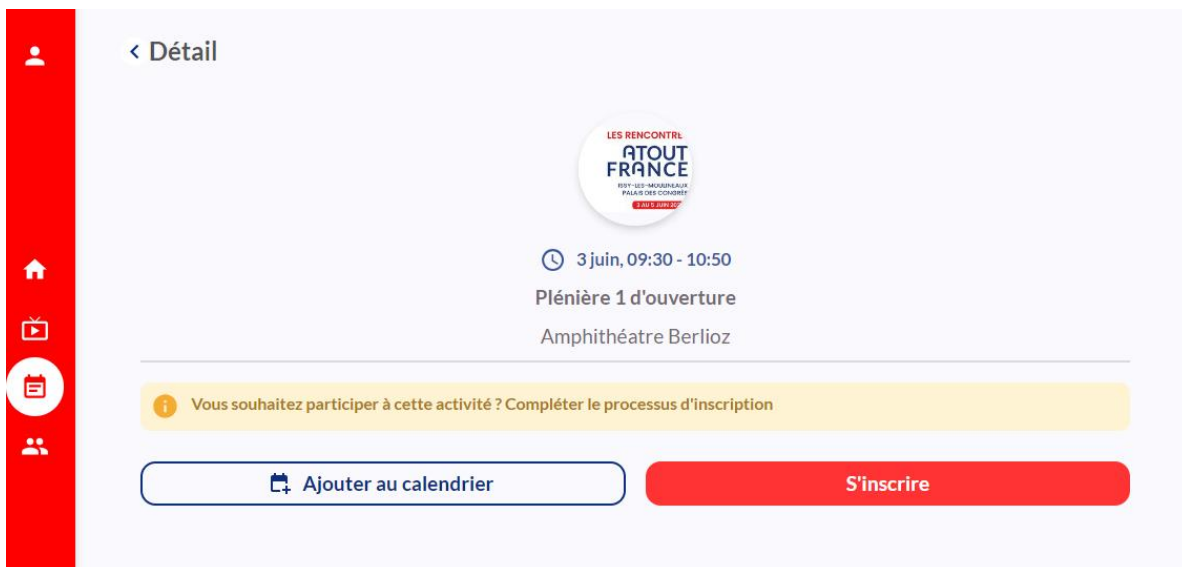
‹ Détail

LES RENCONTR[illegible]
ATOUT
FRANCE
ISSY-LES-MOULINEAUX
PALAIS DES CONGRÈ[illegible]
3 AU 5 JUIN 20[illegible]

3 juin, 09:30 - 10:50

Plénière 1 d'ouverture

Amphithéatre Berlioz

Vous souhaitez participer à cette activité ? Compléter le processus d'inscription

Ajouter au calendrier

S'inscrire